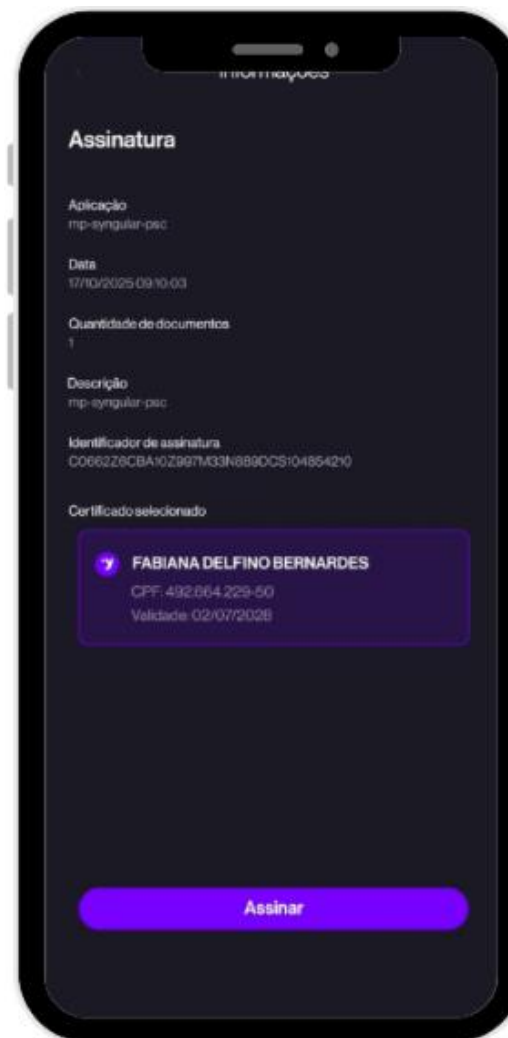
Informações

Assinatura

Aplicação
mp-syngular-psc

Data
17/10/2025 09:10:03

Quantidade de documentos
1

Descrição
mp-syngular-psc

Identificador de assinatura
C0662Z6CBA10Z997M33N889DCS104854210

Certificado selecionado

FABIANA DELFINO BERNARDES
CPF: 492.664.229-50
Validade: 02/07/2026

Assinar